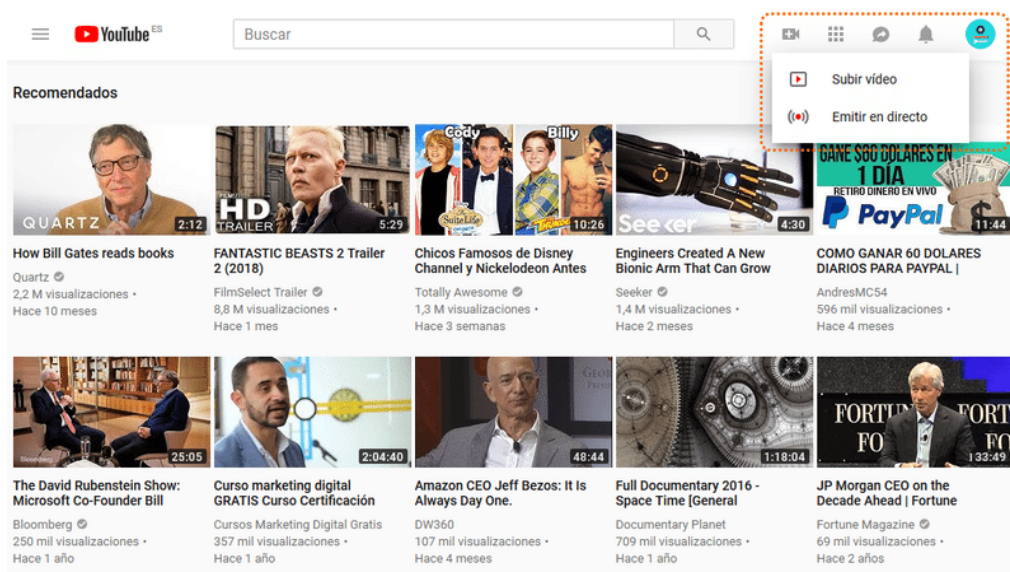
YouTube ES

Buscar

Subir vídeo
Emitir en directo

Recomendados

QUARTZ 2:12
How Bill Gates reads books
Quartz
2,2 M visualizaciones •
Hace 10 meses

HD TRAILER 5:29
FANTASTIC BEASTS 2 Trailer 2 (2018)
FilmSelect Trailer
8,8 M visualizaciones •
Hace 1 mes

Cody Billy 10:26
Chicos Famosos de Disney Channel y Nickelodeon Antes
Totally Awesome
1,3 M visualizaciones •
Hace 3 semanas

Seeker 4:30
Engineers Created A New Bionic Arm That Can Grow
Seeker
1,4 M visualizaciones •
Hace 2 meses

GANE $60 DOLARES EN 1 DÍA RETIRO DINERO EN VIVO PayPal 11:44
COMO GANAR 60 DOLARES DIARIOS PARA PAYPAL |
AndresMC54
596 mil visualizaciones •
Hace 4 meses

25:05
The David Rubenstein Show: Microsoft Co-Founder Bill
Bloomberg
250 mil visualizaciones •
Hace 1 año

2:04:40
Curso marketing digital GRATIS Curso Certificación
Cursos Marketing Digital Gratis
357 mil visualizaciones •
Hace 1 año

48:44
Amazon CEO Jeff Bezos: It Is Always Day One.
DW360
107 mil visualizaciones •
Hace 4 meses

1:18:04
Full Documentary 2016 - Space Time [General
Documentary Planet
709 mil visualizaciones •
Hace 1 año

FORTUNE 33:49
JP Morgan CEO on the Decade Ahead | Fortune
Fortune Magazine
69 mil visualizaciones •
Hace 2 años